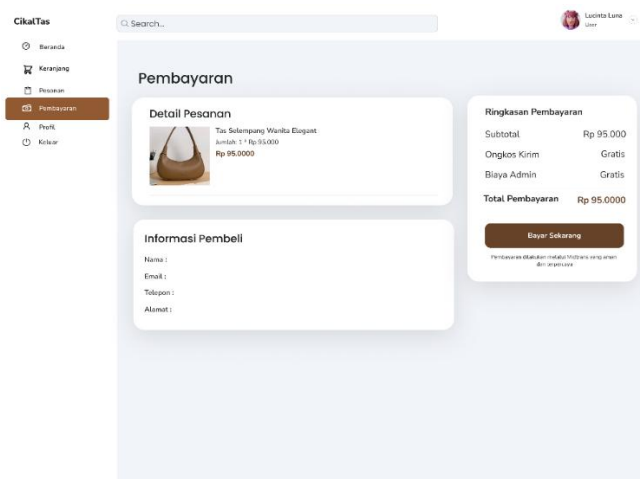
CikalTas

Search...

Lucinta Luna
User

Beranda
Keranjang
Pesanan
Pembayaran
Profil
Keluar

Pembayaran

Detail Pesanan

Tas Selempang Wanita Elegant
Jumlah: 1 * Rp 95.000
Rp 95.0000

Informasi Pembeli

Nama :
Email :
Telepon :
Alamat :

Ringkasan Pembayaran

| | |
|---|---|
| Subtotal | Rp 95.000 |
| Ongkos Kirim | Gratis |
| Biaya Admin | Gratis |
| Total Pembayaran | Rp 95.0000 |

Bayar Sekarang

Pembayaran dilakukan melalui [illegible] yang aman dan terpercaya